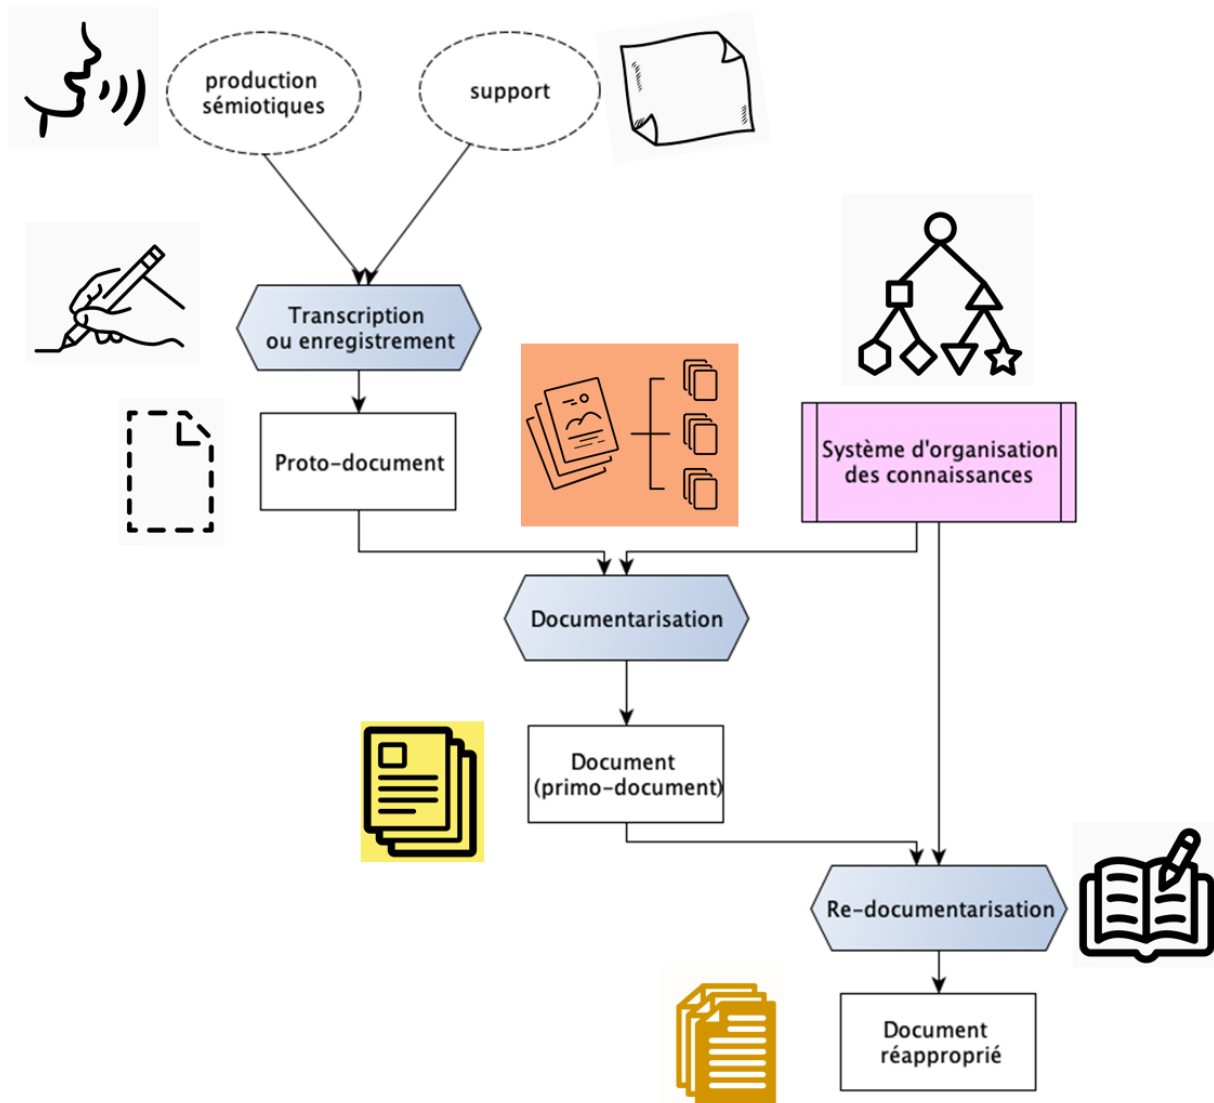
production sémiotiques

support

Transcription ou enregistrement

Proto-document

Système d'organisation des connaissances

Documentarisation

Document (primo-document)

Re-documentarisation

Document réapproprié